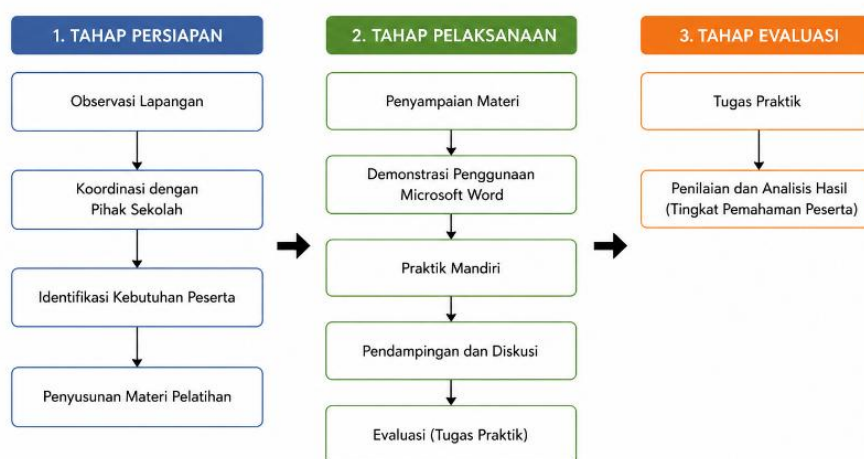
1. TAHAP PERSIAPAN

Observasi Lapangan

Koordinasi dengan Pihak Sekolah

Identifikasi Kebutuhan Peserta

Penyusunan Materi Pelatihan

2. TAHAP PELAKSANAAN

Penyampaian Materi

Demonstrasi Penggunaan Microsoft Word

Praktik Mandiri

Pendampingan dan Diskusi

Evaluasi (Tugas Praktik)

3. TAHAP EVALUASI

Tugas Praktik

Penilaian dan Analisis Hasil (Tingkat Pemahaman Peserta)